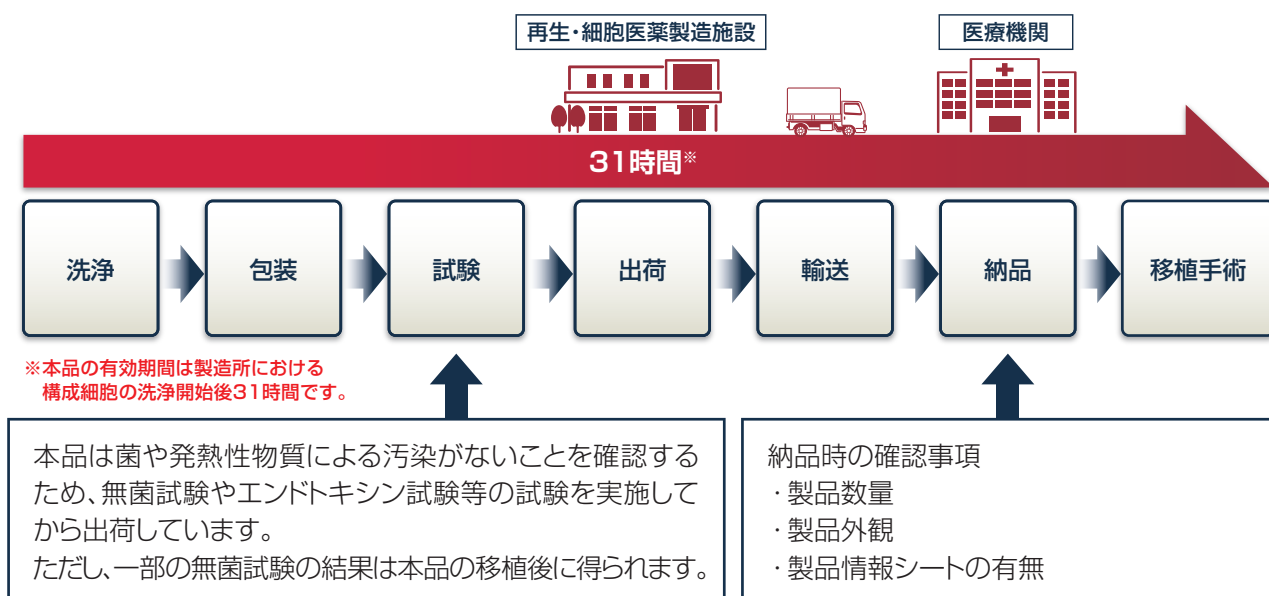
再生・細胞医薬製造施設

医療機関

31時間※

洗浄

包装

試験

出荷

輸送

納品

移植手術

※本品の有効期間は製造所における構成細胞の洗浄開始後31時間です。

本品は菌や発熱性物質による汚染がないことを確認するため、無菌試験やエンドトキシン試験等の試験を実施してから出荷しています。
ただし、一部の無菌試験の結果は本品の移植後に得られます。

納品時の確認事項
・製品数量
・製品外観
・製品情報シートの有無